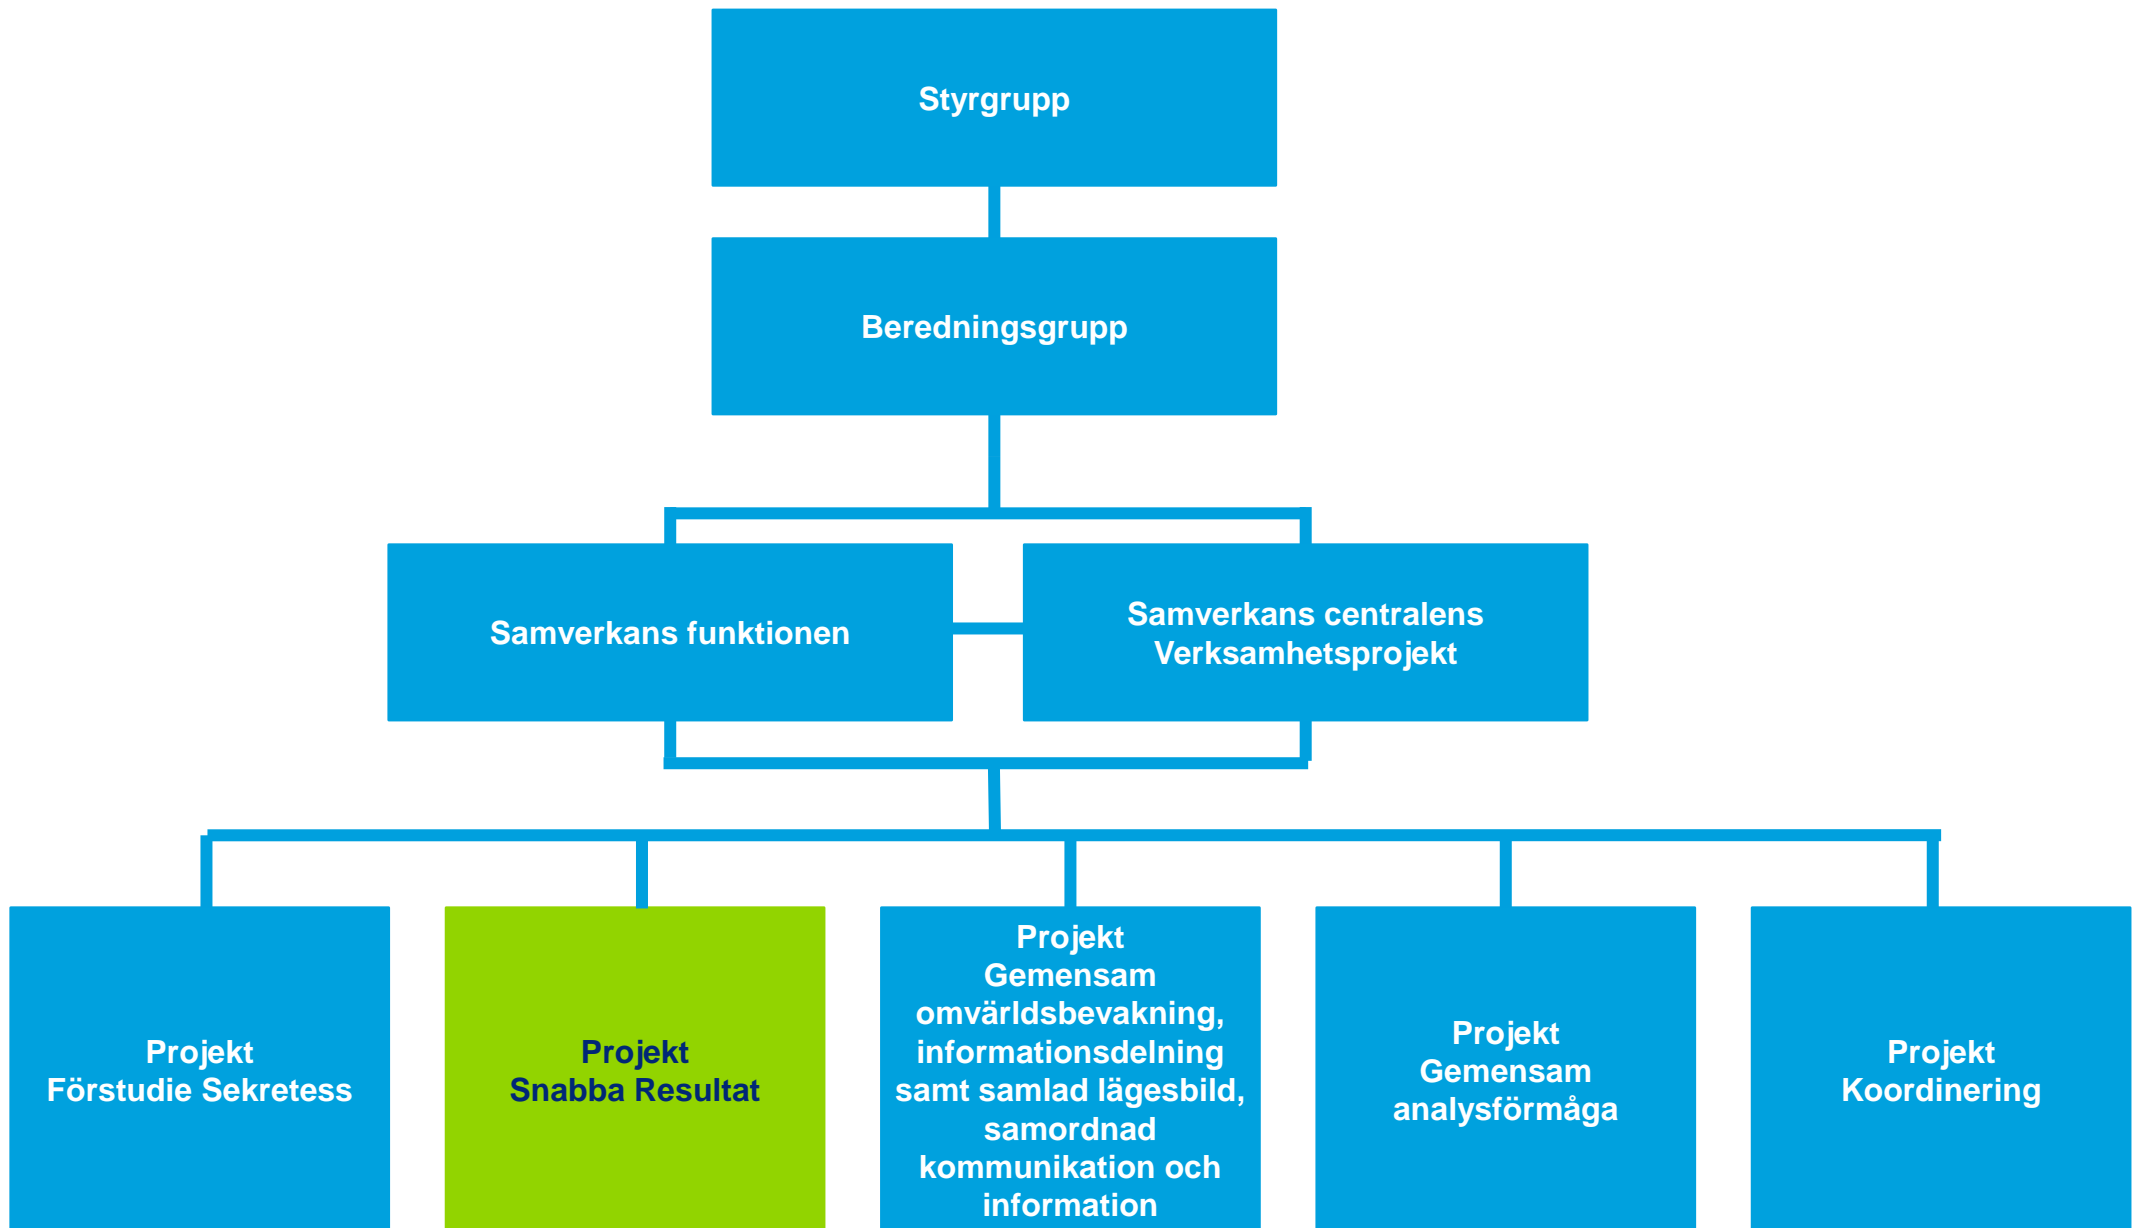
Styrgrupp

Beredningsgrupp

Samverkans funktionen

Samverkans centralens Verksamhetsprojekt

Projekt Förstudie Sekretess

Projekt Snabba Resultat

Projekt Gemensam omvärldsbevakning, informationsdelning samt samlad lägesbild, samordnad kommunikation och information

Projekt Gemensam analysförmåga

Projekt Koordinering